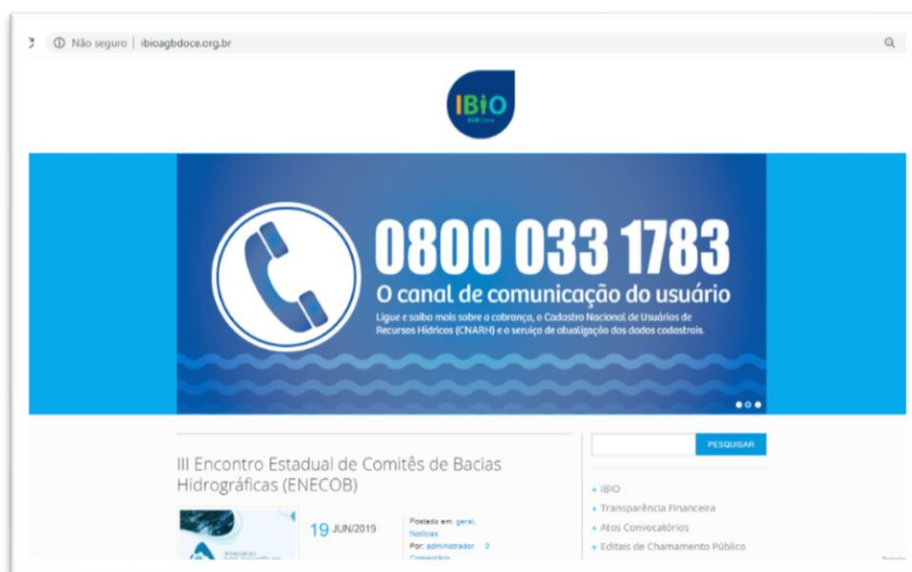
Não seguro | ibioagbdoce.org.br

IBIO
AGB Doce

0800 033 1783
O canal de comunicação do usuário
Ligue e saiba mais sobre a cobrança, o Cadastro Nacional de Usuários de Recursos Hídricos (CNARH) e o serviço de atualização dos dados cadastrais.

PESQUISAR

III Encontro Estadual de Comitês de Bacias Hidrográficas (ENECOB)

19 JUN/2019

Postado em: geral, Notícias
Por: administrador 0 Comentários

+ IBIO
+ Transparência Financeira
+ Atos Convocatórios
+ Editais de Chamamento Público